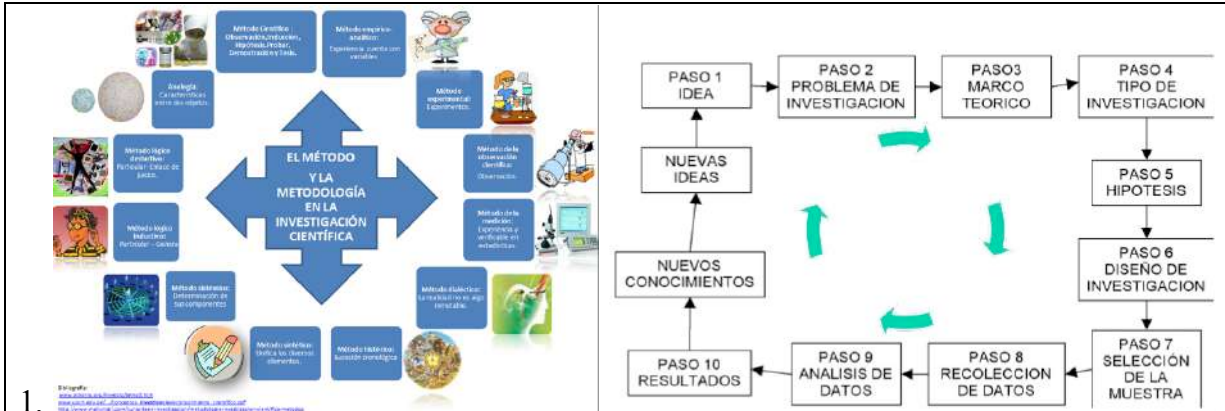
Método Científico: Observación, Inducción, Hipótesis, Probar, Demostración y Tesis.

Método empírico-analítico: Experiencia cuenta con variables

Método experimental: Experimento.

Método de la observación científica: Observación.

Método de la medición: Experiencia y verificable en estadísticas.

Método dialéctico: La realidad no es algo inmutable.

Método histórico: Sucesión cronológica

Método sintético: Unifica los diversos elementos.

Método sistémico: Determinación de sus componentes

Método lógico inductivo: Particular – General

Método lógico deductivo: Particular – Enlace de juicios.

Analogía: Características entre dos objetos.

EL MÉTODO Y LA METODOLOGÍA EN LA INVESTIGACIÓN CIENTÍFICA

Bibliografía:
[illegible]
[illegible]
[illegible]

1.

PASO 1 IDEA

PASO 2 PROBLEMA DE INVESTIGACION

PASO3 MARCO TEORICO

PASO 4 TIPO DE INVESTIGACION

PASO 5 HIPOTESIS

PASO 6 DISEÑO DE INVESTIGACION

PASO 7 SELECCIÓN DE LA MUESTRA

PASO 8 RECOLECCION DE DATOS

PASO 9 ANALISIS DE DATOS

PASO 10 RESULTADOS

NUEVOS CONOCIMIENTOS

NUEVAS IDEAS